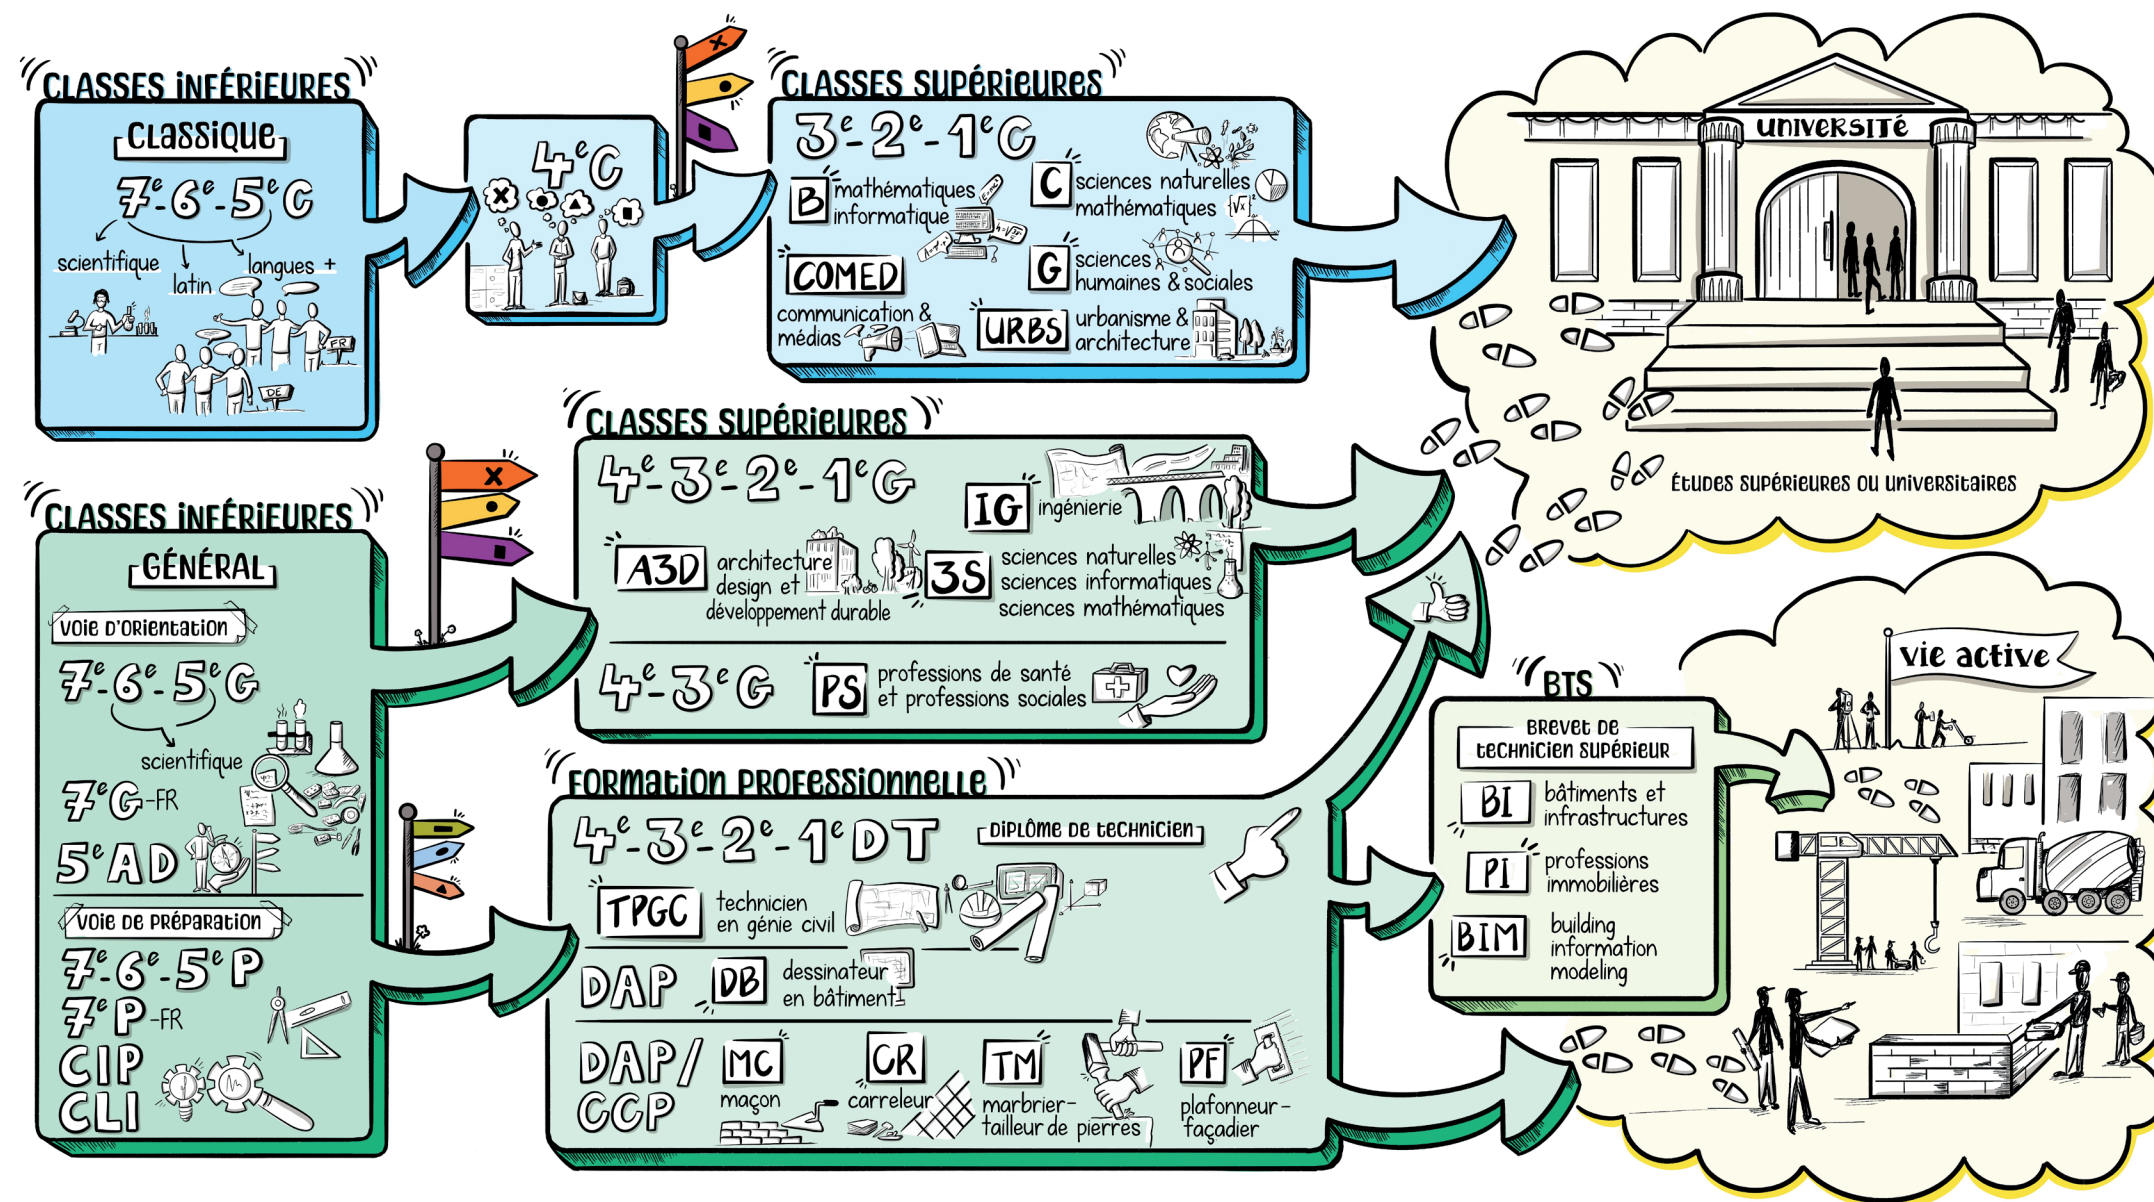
CLASSES INFÉRIEURES
CLASSIQUE
$7^e$-$6^e$-$5^e$C
scientifique
latin
langues +
FR
DE

$4^e$C

CLASSES SUPÉRIEURES
$3^e$-$2^e$-$1^e$C
B mathématiques informatique
C sciences naturelles mathématiques
COMED communication & médias
G sciences humaines & sociales
URBS urbanisme & architecture

UNIVERSITÉ
ÉTUDES SUPÉRIEURES OU UNIVERSITAIRES

CLASSES INFÉRIEURES
GÉNÉRAL
VOIE D'ORIENTATION
$7^e$-$6^e$-$5^e$G
scientifique
$7^e$G-FR
$5^e$AD
VOIE DE PRÉPARATION
$7^e$-$6^e$-$5^e$P
$7^e$P-FR
CIP
CLI

CLASSES SUPÉRIEURES
$4^e$-$3^e$-$2^e$-$1^e$G
IG ingénierie
A3D architecture design et développement durable
3S sciences naturelles sciences informatiques sciences mathématiques
$4^e$-$3^e$G
PS professions de santé et professions sociales

FORMATION PROFESSIONNELLE
$4^e$-$3^e$-$2^e$-$1^e$DT
DIPLÔME DE TECHNICIEN
TPGC technicien en génie civil
DAP
DB dessinateur en bâtiment
DAP/CCP
MC maçon
CR carreleur
TM marbrier-tailleur de pierres
PF plafonneur-façadier

BTS
BREVET DE TECHNICIEN SUPÉRIEUR
BI bâtiments et infrastructures
PI professions immobilières
BIM building information modeling

vie active